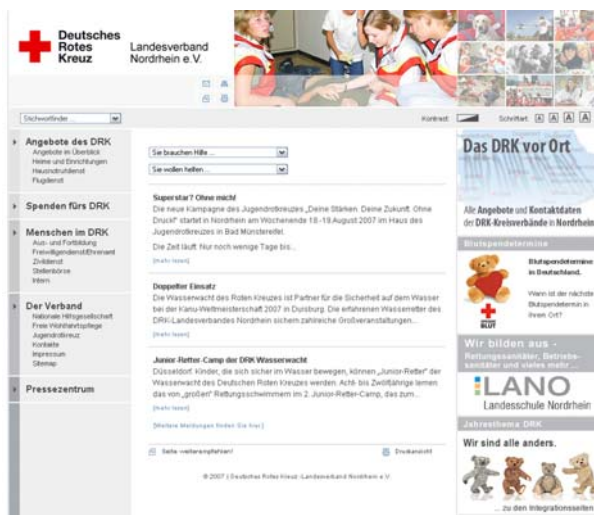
Deutsches Rotes Kreuz

Landesverband Nordrhein e.V.

Stichwortfinder ...

Kontrast

Schriftart A A A A

Angebote des DRK
Angebote im Überblick
Heime und Einrichtungen
Hausnotrufdienst
Flugdienst

Spenden fürs DRK

Menschen im DRK
Aus- und Fortbildung
Freiwilligendienst/Ehrenamt
Zivildienst
Stellenbörse
Intern

Der Verband
Nationale Hilfsgesellschaft
Freie Wohlfahrtspflege
Jugendrotkreuz
Kontakte
Impressum
Sitemap

Pressezentrum

Sie brauchen Hilfe ...

Sie wollen helfen ...

Superstar? Ohne mich!
Die neue Kampagne des Jugendrotkreuzes „Deine Stärken. Deine Zukunft. Ohne Druck!" startet in Nordrhein am Wochenende 18.-19.August 2007 im Haus des Jugendrotkreuzes in Bad Münstereifel.

Die Zeit läuft. Nur noch wenige Tage bis...

[mehr lesen]

Doppelter Einsatz
Die Wasserwacht des Roten Kreuzes ist Partner für die Sicherheit auf dem Wasser bei der Kanu-Weltmeisterschaft 2007 in Duisburg. Die erfahrenen Wasserretter des DRK-Landesverbandes Nordrhein sichern zahlreiche Großveranstaltungen...

[mehr lesen]

Junior-Retter-Camp der DRK Wasserwacht
Düsseldorf. Kinder, die sich sicher im Wasser bewegen, können „Junior-Retter" der Wasserwacht des Deutschen Roten Kreuzes werden. Acht- bis Zwölfjährige lernen das von „großen" Rettungsschwimmern im 2. Junior-Retter-Camp, das zum...

[mehr lesen]

[Weitere Meldungen finden Sie hier.]

Seite weiterempfehlen!

Druckansicht

© 2007 | Deutsches Rotes Kreuz -Landesverband Nordrhein e.V.

Das DRK vor Ort

Alle Angebote und Kontaktdaten der DRK-Kreisverbände in Nordrhein

Blutspendetermine

Blutspendetermine in Deutschland.

Wann ist der nächste Blutspendetermin in Ihrem Ort?

BLUT

Wir bilden aus -
Rettungssanitäter, Betriebssanitäter und vieles mehr ...

LANO
Landesschule Nordrhein

Jahresthema DRK

Wir sind alle anders.

... zu den Integrationsseiten